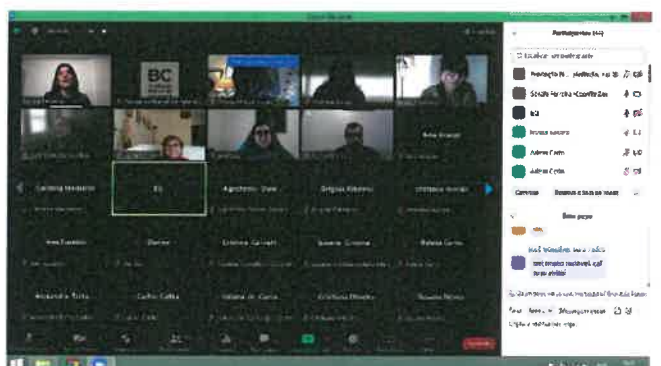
BC

Partecipanti

BCI

Chat

Ano Scusiati

Carmina Nicaretto

Agostinho Vieira

Brigida Ribeiro

Cristina Galvani

Ana Fonseca

Dario

Cristina Garvani

Susana Canena

Helena Cunha

Alexandre Sena

Carlos Lobato

Helena de Garcia

Cristina Oliveira

Rosalia Moura

Convidar

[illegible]